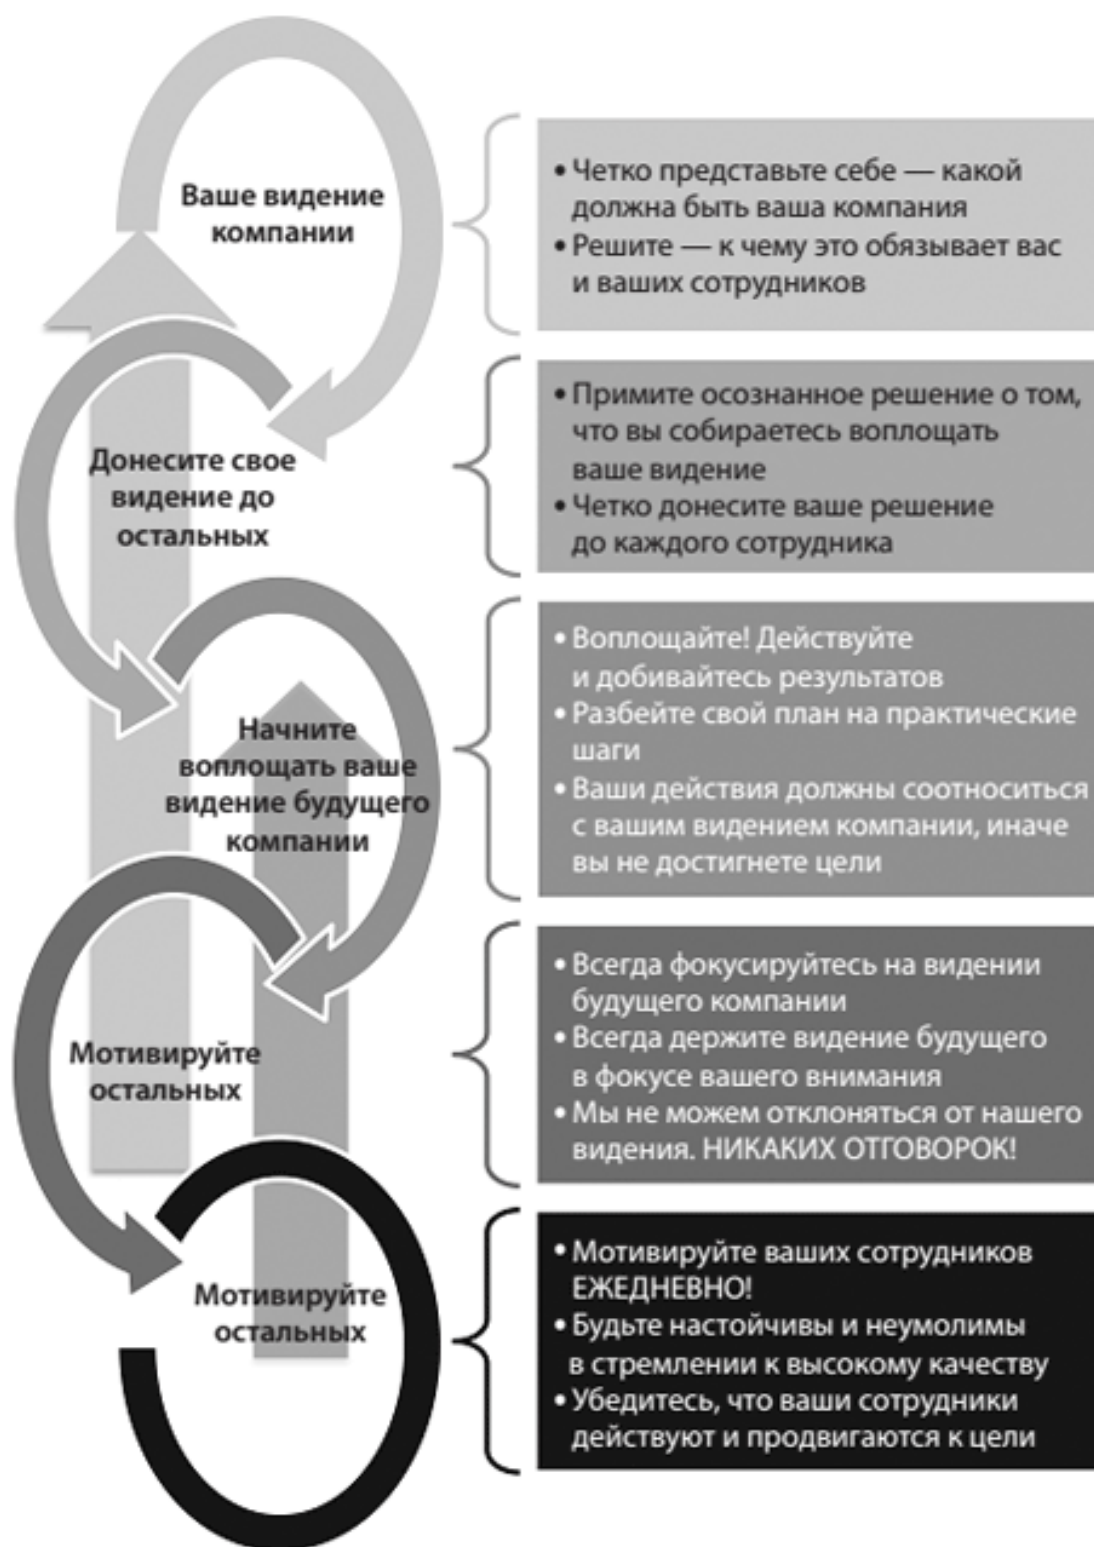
Ваше видение компании

• Четко представьте себе — какой должна быть ваша компания
• Решите — к чему это обязывает вас и ваших сотрудников

Донесите свое видение до остальных

• Примите осознанное решение о том, что вы собираетесь воплощать ваше видение
• Четко донесите ваше решение до каждого сотрудника

Начните воплощать ваше видение будущего компании

• Воплощайте! Действуйте и добивайтесь результатов
• Разбейте свой план на практические шаги
• Ваши действия должны соотноситься с вашим видением компании, иначе вы не достигнете цели

Мотивируйте остальных

• Всегда фокусируйтесь на видении будущего компании
• Всегда держите видение будущего в фокусе вашего внимания
• Мы не можем отклоняться от нашего видения. НИКАКИХ ОТГОВОРОК!

Мотивируйте остальных

• Мотивируйте ваших сотрудников ЕЖЕДНЕВНО!
• Будьте настойчивы и неумолимы в стремлении к высокому качеству
• Убедитесь, что ваши сотрудники действуют и продвигаются к цели